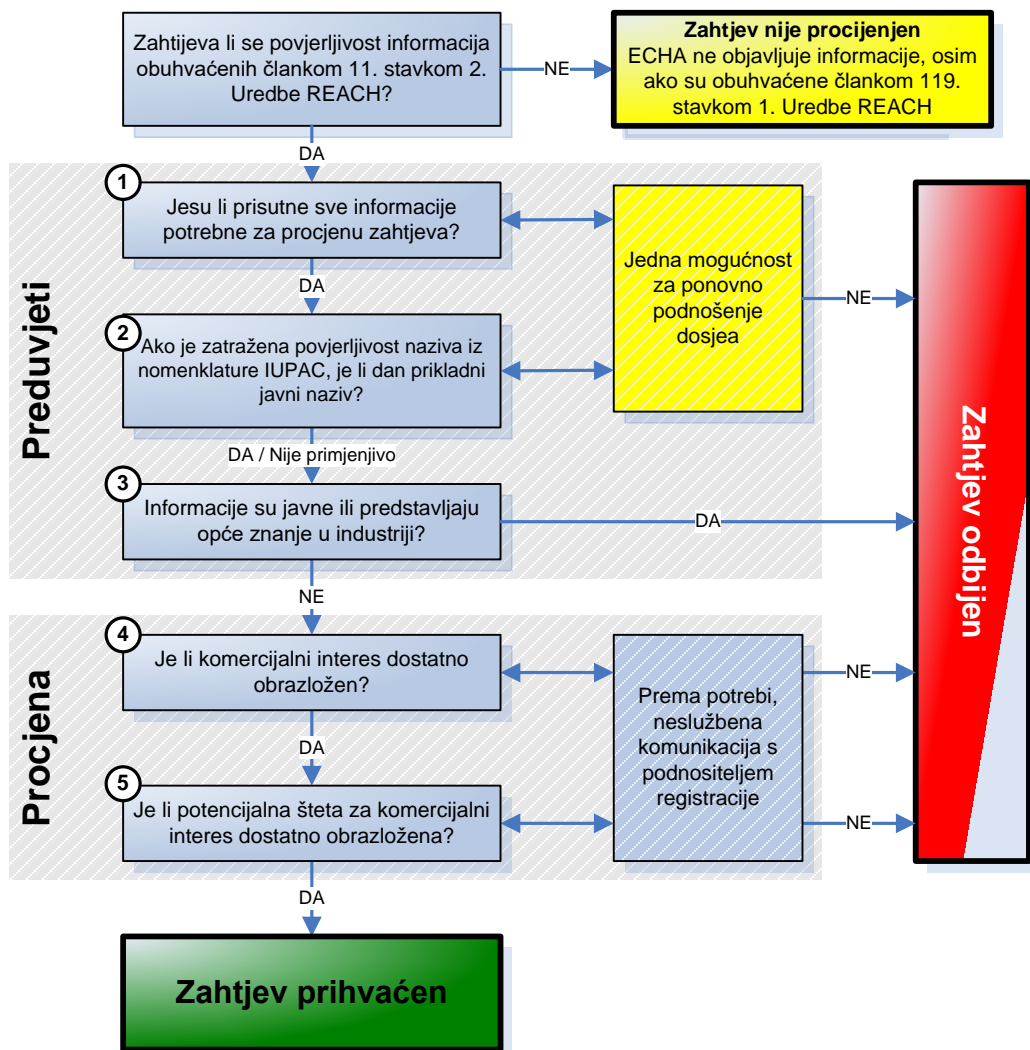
Zahtijeva li se povjerljivost informacija obuhvaćenih člankom 11. stavkom 2. Uredbe REACH?

NE

**Zahtjev nije procijenjen**
ECHA ne objavljuje informacije, osim ako su obuhvaćene člankom 119. stavkom 1. Uredbe REACH

DA

Preduvjeti

1 Jesu li prisutne sve informacije potrebne za procjenu zahtjeva?

DA

2 Ako je zatražena povjerljivost naziva iz nomenklature IUPAC, je li dan prikladni javni naziv?

Jedna mogućnost za ponovno podnošenje dosjea

NE

DA / Nije primjenjivo

3 Informacije su javne ili predstavljaju opće znanje u industriji?

DA

Zahtjev odbijen

NE

Procjena

4 Je li komercijalni interes dostatno obrazložen?

NE

DA

Prema potrebi, neslužbena komunikacija s podnositeljem registracije

5 Je li potencijalna šteta za komercijalni interes dostatno obrazložena?

NE

DA

Zahtjev prihvaćen